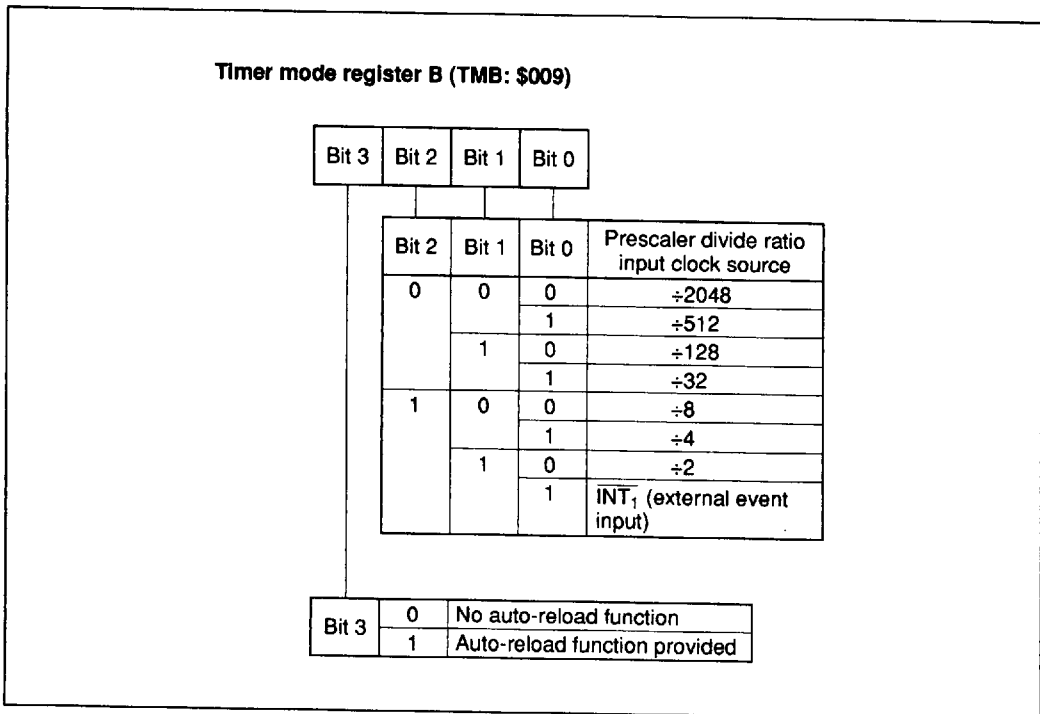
Timer mode register B (TMB: $009)

| Bit 3 | Bit 2 | Bit 1 | Bit 0 |
|---|---|---|---|

| Bit 2 | Bit 1 | Bit 0 | Prescaler divide ratio input clock source |
|---|---|---|---|
| 0 | 0 | 0 | ÷2048 |
| | | 1 | ÷512 |
| | 1 | 0 | ÷128 |
| | | 1 | ÷32 |
| 1 | 0 | 0 | ÷8 |
| | | 1 | ÷4 |
| | 1 | 0 | ÷2 |
| | | 1 | $\overline{INT_1}$ (external event input) |

| Bit 3 | 0 | No auto-reload function |
|---|---|---|
| | 1 | Auto-reload function provided |